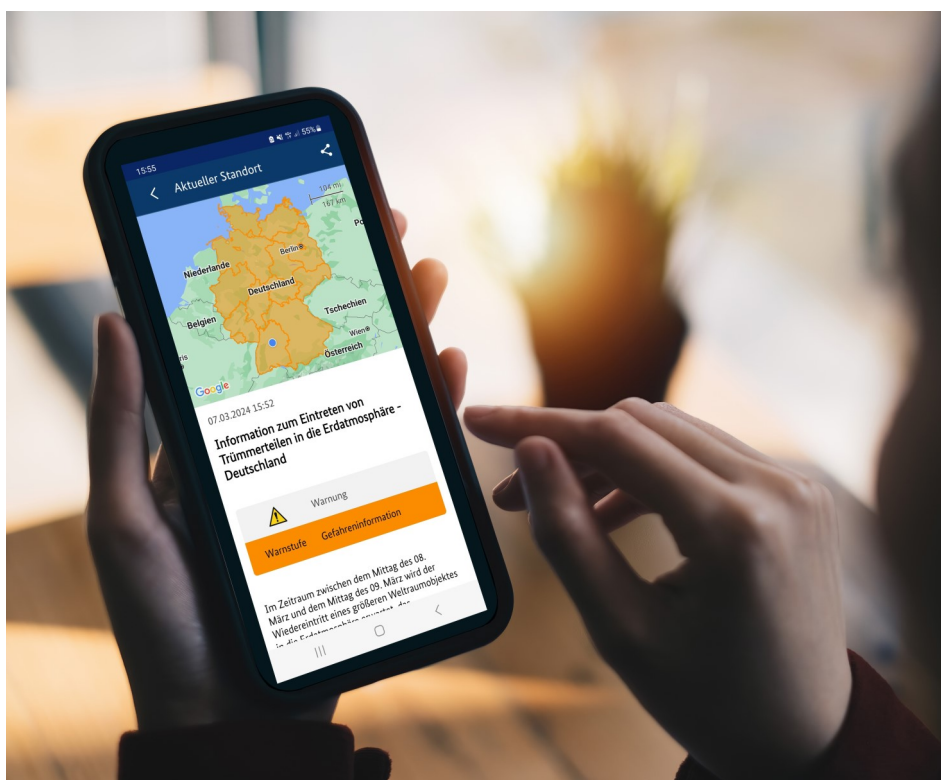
15:55

55%

Aktueller Standort

104 mi
167 km

Berlin

Niederlande

Deutschland

Po

Belgien

Tschechien

Wien

Österreich

Google

07.03.2024 15:52

Information zum Eintreten von Trümmerteilen in die Erdatmosphäre - Deutschland

Warnung

Warnstufe Gefahreninformation

Im Zeitraum zwischen dem Mittag des 08. März und dem Mittag des 09. März wird der Wiedereintritt eines größeren Weltraumobjektes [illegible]